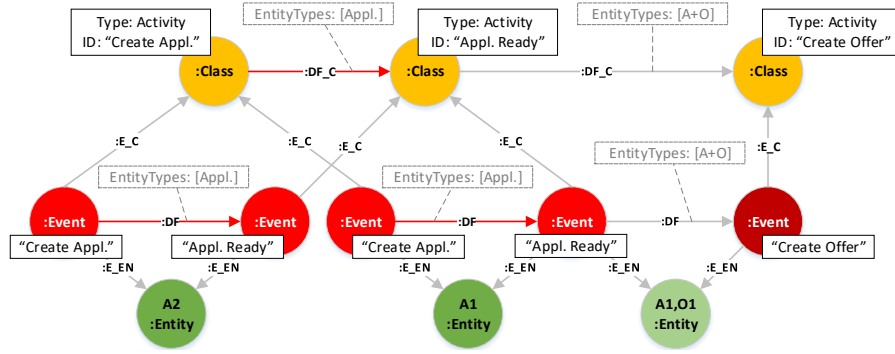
Type: Activity
ID: “Create Appl.”

EntityTypes: [Appl.]

Type: Activity
ID: “Appl. Ready”

EntityTypes: [A+O]

Type: Activity
ID: “Create Offer”

:Class

:DF_C

:Class

:DF_C

:Class

:E_C

:E_C

:E_C

:E_C

EntityTypes: [A+O]

:E_C

EntityTypes: [Appl.]

EntityTypes: [Appl.]

:Event

:DF

:Event

:Event

:DF

:Event

:DF

:Event

“Create Appl.”

“Appl. Ready”

“Create Appl.”

“Appl. Ready”

“Create Offer”

:E_EN

:E_EN

:E_EN

:E_EN

:E_EN

:E_EN

A2
:Entity

A1
:Entity

A1,O1
:Entity